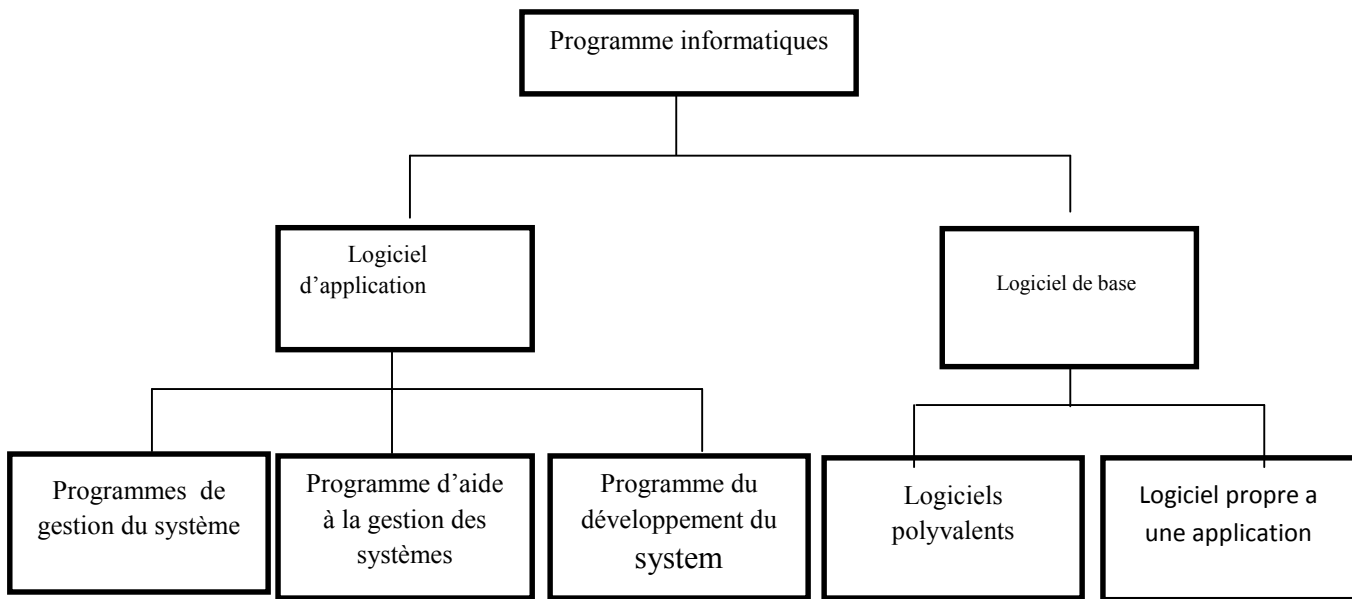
Programme informatiques

Logiciel d'application

Logiciel de base

Programmes de gestion du système

Programme d'aide à la gestion des systèmes

Programme du développement du system

Logiciels polyvalents

Logiciel propre a une application